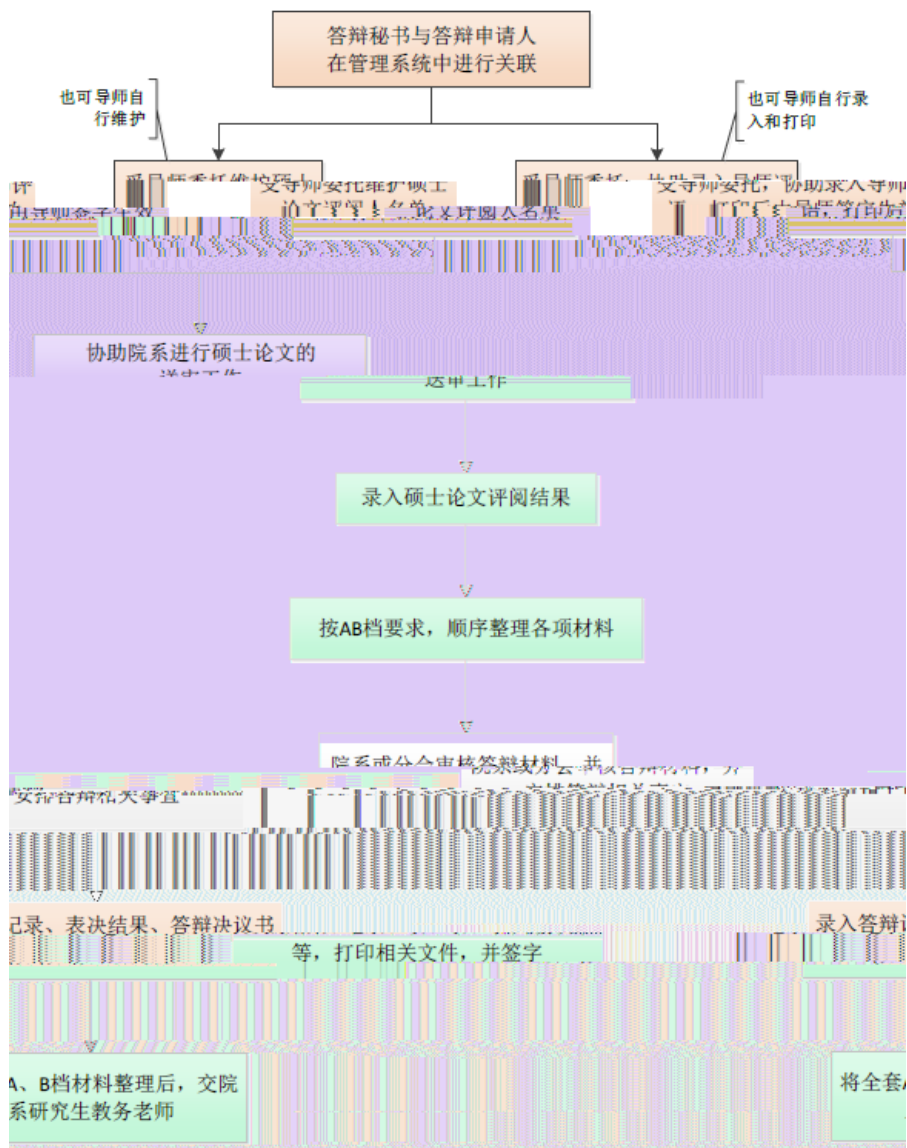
答辩秘书与答辩申请人在管理系统中进行关联

也可导师自行维护

也可导师自行录入和打印

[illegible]

协助院系进行硕士论文的送审工作

录入硕士论文评阅结果

按AB档要求，顺序整理各项材料

院系或分会审核答辩材料，并

安排答辩相关事宜

记录、表决结果、答辩决议书

等，打印相关文件，并签字

录入答辩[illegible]

A、B档材料整理后，交院系研究生教务老师

将全套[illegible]